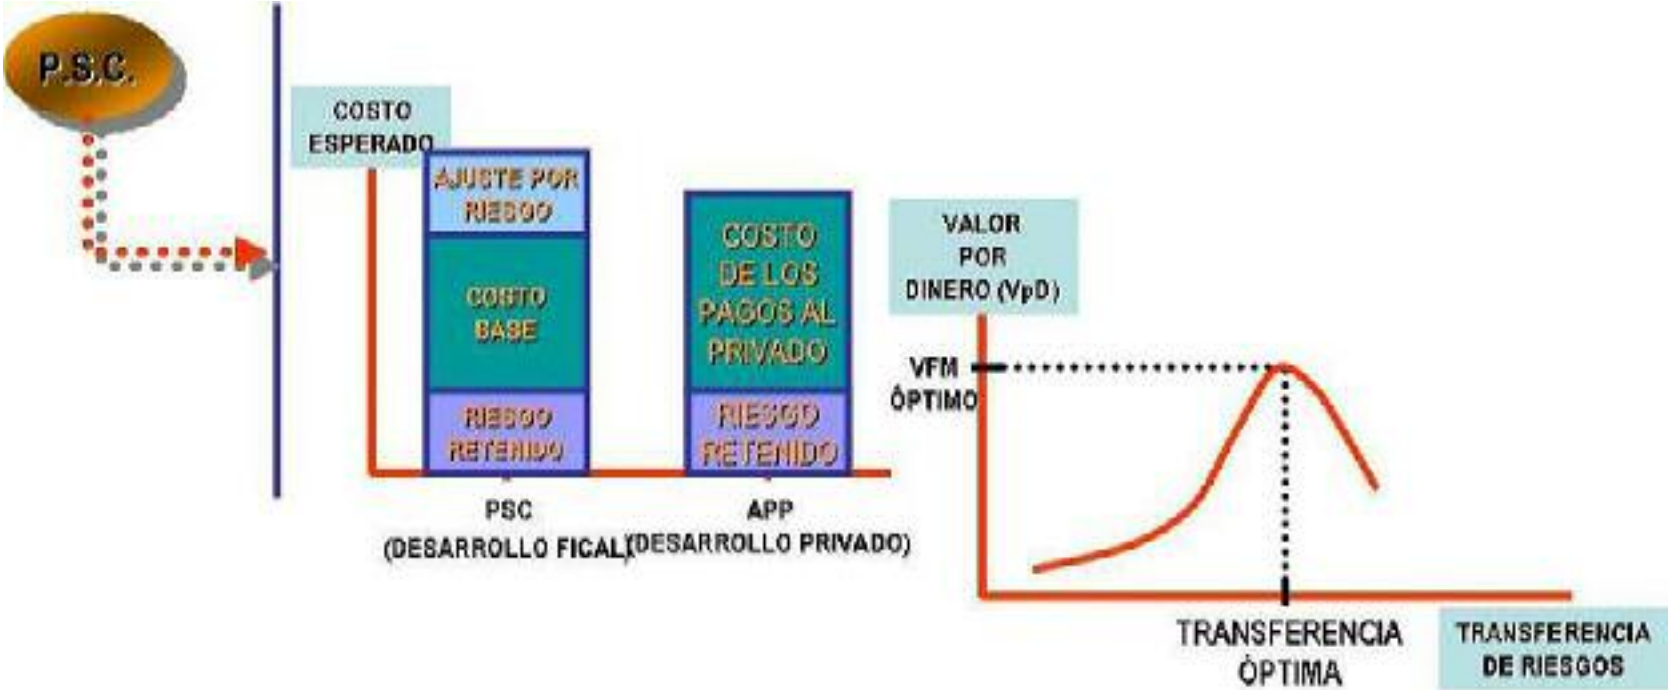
P.S.C.

COSTO ESPERADO

AJUSTE POR RIESGO

COSTO BASE

RIESGO RETENIDO

COSTO DE LOS PAGOS AL PRIVADO

RIESGO RETENIDO

PSC (DESARROLLO FICAL)

APP (DESARROLLO PRIVADO)

VALOR POR DINERO (VpD)

VFM ÓPTIMO

TRANSFERENCIA ÓPTIMA

TRANSFERENCIA DE RIESGOS